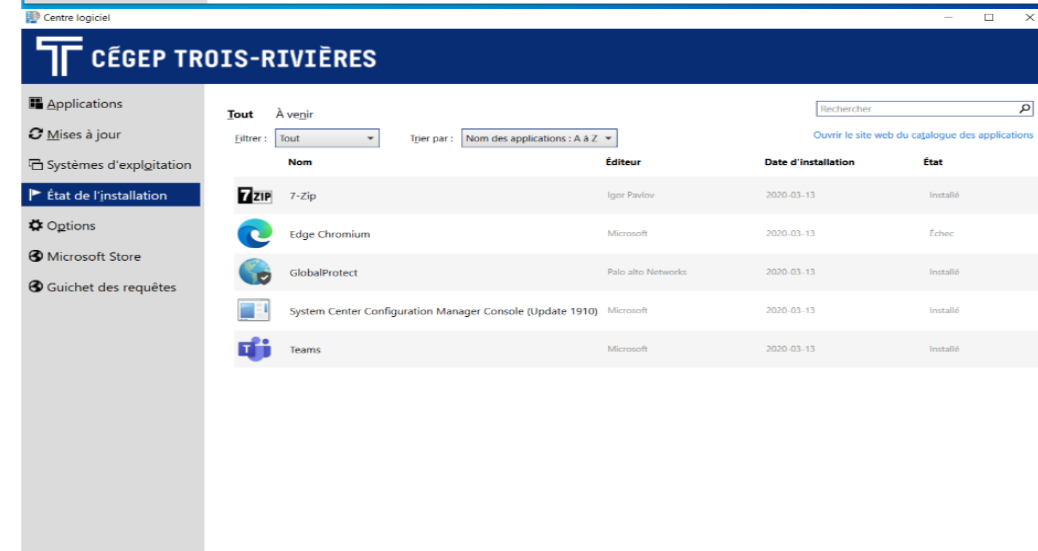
Centre logiciel

CÉGEP TROIS-RIVIÈRES

Applications
Mises à jour
Systèmes d'exploitation
État de l'installation
Options
Microsoft Store
Guichet des requêtes

Tout À venir

Rechercher

Filtrer : Tout

Trier par : Nom des applications : A à Z

Ouvrir le site web du catalogue des applications

| | Nom | Éditeur | Date d'installation | État |
|---|---|---|---|---|
| 7ZIP | 7-Zip | Igor Pavlov | 2020-03-13 | Installé |
| | Edge Chromium | Microsoft | 2020-03-13 | Échec |
| | GlobalProtect | Palo alto Networks | 2020-03-13 | Installé |
| | System Center Configuration Manager Console (Update 1910) | Microsoft | 2020-03-13 | Installé |
| | Teams | Microsoft | 2020-03-13 | Installé |